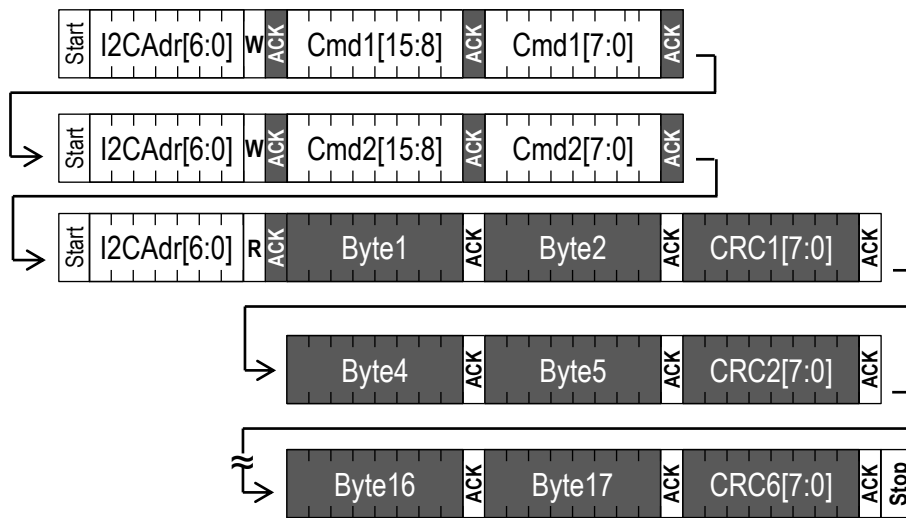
Start I2CAdr[6:0] W ACK Cmd1[15:8] ACK Cmd1[7:0] ACK

Start I2CAdr[6:0] W ACK Cmd2[15:8] ACK Cmd2[7:0] ACK

Start I2CAdr[6:0] R ACK Byte1 ACK Byte2 ACK CRC1[7:0] ACK

Byte4 ACK Byte5 ACK CRC2[7:0] ACK

Byte16 ACK Byte17 ACK CRC6[7:0] ACK Stop